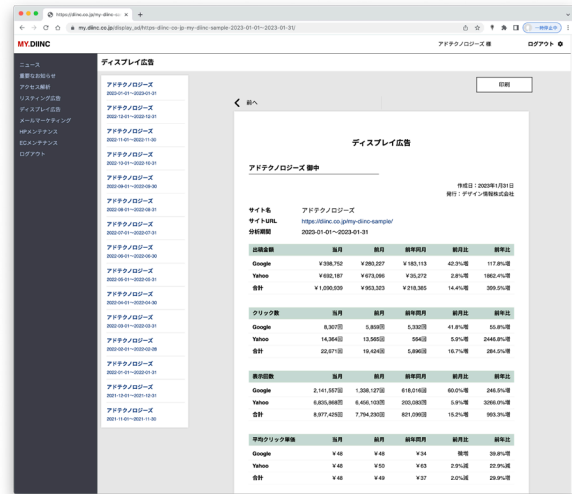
https://diinc.co.jp/my-diinc-sa ×  +

my.diinc.co.jp/display_ad/https-diinc-co-jp-my-diinc-sample-2023-01-01~2023-01-31/

一時停止中

MY.DIINC

アドテクノロジーズ 様

ログアウト

ニュース
重要なお知らせ
アクセス解析
リスティング広告
ディスプレイ広告
メールマーケティング
HPメンテナンス
ECメンテナンス
ログアウト

ディスプレイ広告

アドテクノロジーズ
2023-01-01~2023-01-31

アドテクノロジーズ
2022-12-01~2022-12-31

アドテクノロジーズ
2022-11-01~2022-11-30

アドテクノロジーズ
2022-10-01~2022-10-31

アドテクノロジーズ
2022-09-01~2022-09-30

アドテクノロジーズ
2022-08-01~2022-08-31

アドテクノロジーズ
2022-07-01~2022-07-31

アドテクノロジーズ
2022-06-01~2022-06-30

アドテクノロジーズ
2022-05-01~2022-05-31

アドテクノロジーズ
2022-04-01~2022-04-30

アドテクノロジーズ
2022-03-01~2022-03-31

アドテクノロジーズ
2022-02-01~2022-02-28

アドテクノロジーズ
2022-01-01~2022-01-31

アドテクノロジーズ
2021-12-01~2021-12-31

アドテクノロジーズ
2021-11-01~2021-11-30

印刷

前へ

ディスプレイ広告

アドテクノロジーズ 御中

作成日：2023年1月31日
発行：デザイン情報株式会社

サイト名　アドテクノロジーズ
サイトURL　https://diinc.co.jp/my-diinc-sample/
分析期間　2020-01-01~2023-01-31

| 出稿金額 | 当月 | 前月 | 前年同月 | 前月比 | 前年比 |
|---|---|---|---|---|---|
| Google | ¥398,752 | ¥280,227 | ¥183,113 | 42.3%増 | 117.8%増 |
| Yahoo | ¥692,187 | ¥673,096 | ¥35,272 | 2.8%増 | 1862.4%増 |
| 合計 | ¥1,090,939 | ¥953,323 | ¥218,385 | 14.4%増 | 399.5%増 |

| クリック数 | 当月 | 前月 | 前年同月 | 前月比 | 前年比 |
|---|---|---|---|---|---|
| Google | 8,307回 | 5,859回 | 5,332回 | 41.8%増 | 55.8%増 |
| Yahoo | 14,364回 | 13,565回 | 564回 | 5.9%増 | 2446.8%増 |
| 合計 | 22,671回 | 19,424回 | 5,896回 | 16.7%増 | 284.5%増 |

| 表示回数 | 当月 | 前月 | 前年同月 | 前月比 | 前年比 |
|---|---|---|---|---|---|
| Google | 2,141,557回 | 1,338,127回 | 618,016回 | 60.0%増 | 246.5%増 |
| Yahoo | 6,835,868回 | 6,456,103回 | 203,080回 | 5.9%増 | 3266.0%増 |
| 合計 | 8,977,425回 | 7,794,230回 | 821,096回 | 15.2%増 | 993.3%増 |

| 平均クリック単価 | 当月 | 前月 | 前年同月 | 前月比 | 前年比 |
|---|---|---|---|---|---|
| Google | ¥48 | ¥48 | ¥34 | 微増 | 39.8%増 |
| Yahoo | ¥48 | ¥50 | ¥63 | 2.9%減 | 22.9%減 |
| 合計 | ¥48 | ¥49 | ¥37 | 2.0%減 | 29.9%増 |